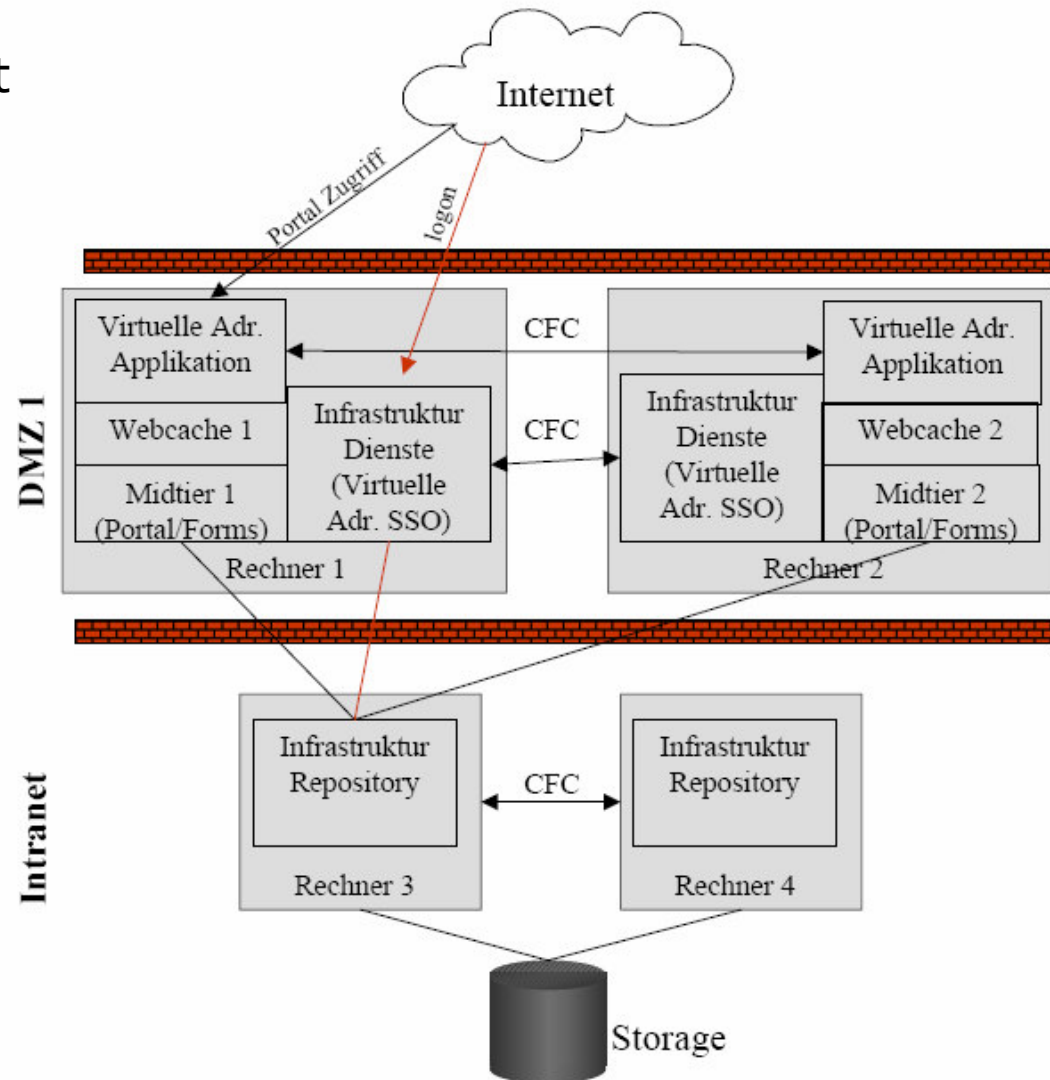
t

Internet

Portal Zugriff

logon

DMZ 1

Virtuelle Adr. Applikation

Webcache 1

Midtier 1 (Portal/Forms)

Infrastruktur Dienste (Virtuelle Adr. SSO)

Rechner 1

CFC

CFC

Virtuelle Adr. Applikation

Infrastruktur Dienste (Virtuelle Adr. SSO)

Webcache 2

Midtier 2 (Portal/Forms)

Rechner 2

Intranet

Infrastruktur Repository

Rechner 3

CFC

Infrastruktur Repository

Rechner 4

Storage